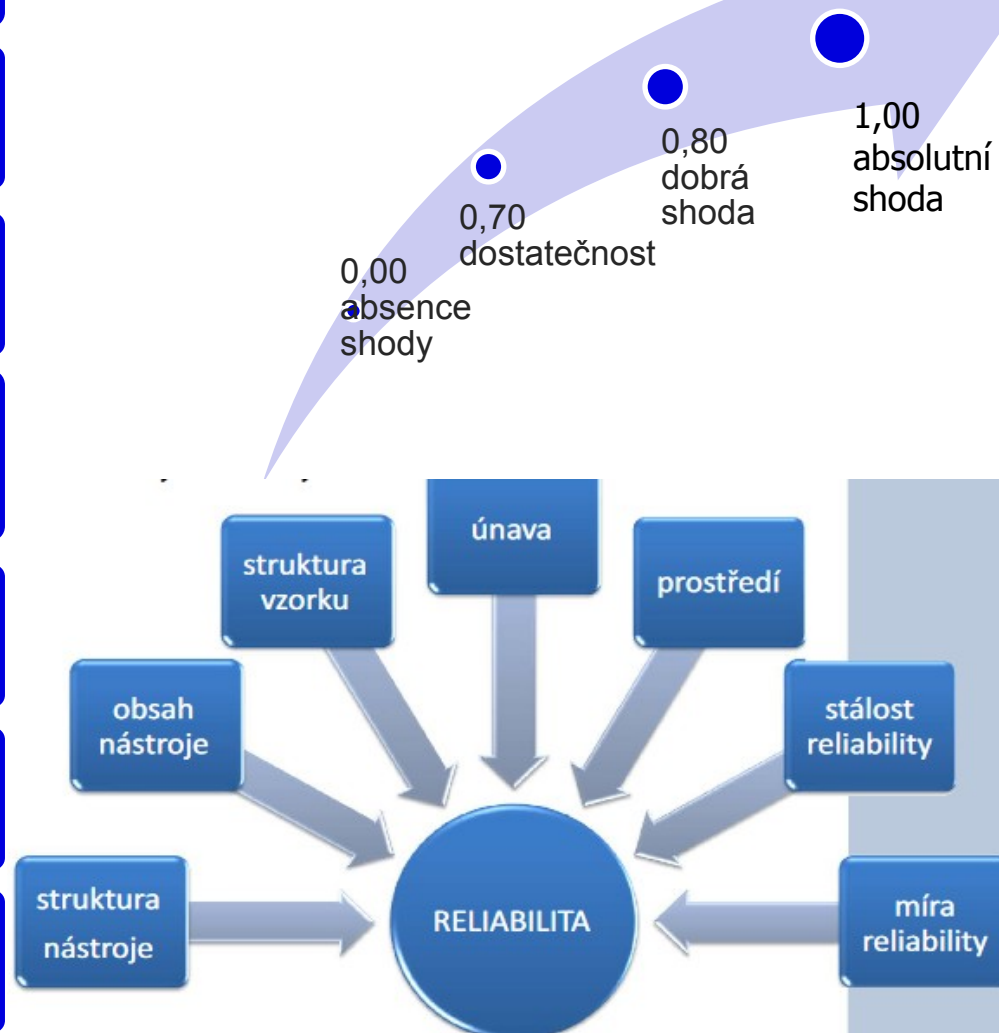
0,00
absence
shody

0,70
dostatečnost

0,80
dobrá
shoda

1,00
absolutní
shoda

struktura
vzorku

únava

prostředí

obsah
nástroje

stálost
reliability

struktura
nástroje

RELIABILITA

míra
reliability